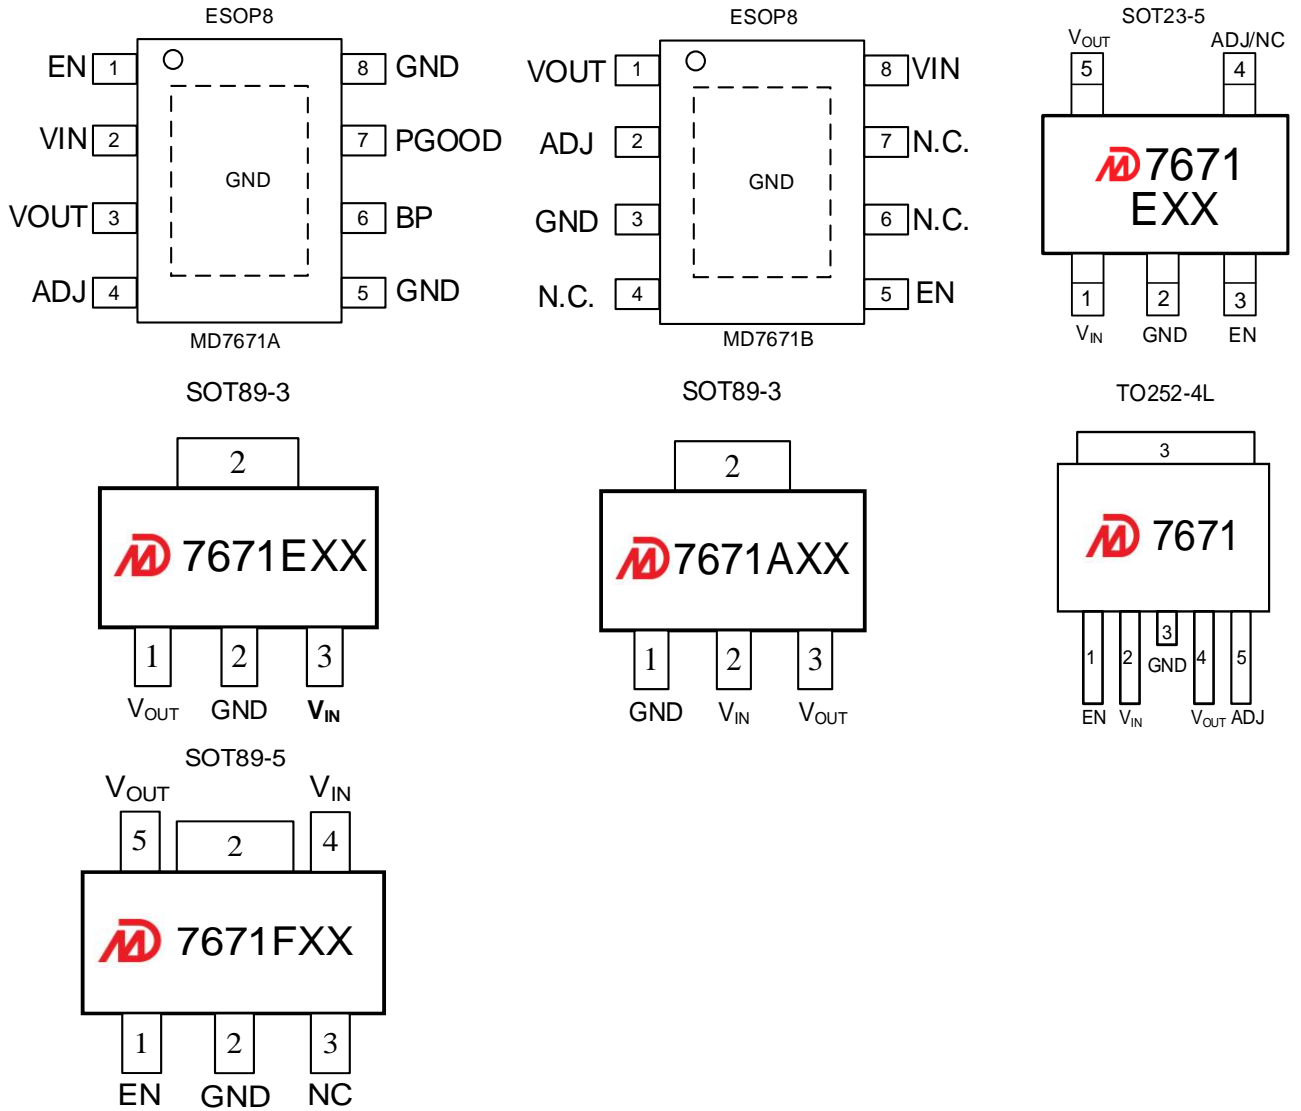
ESOP8

EN 1
VIN 2
VOUT 3
ADJ 4
8 GND
7 PGOOD
6 BP
5 GND
GND
MD7671A

ESOP8

VOUT 1
ADJ 2
GND 3
N.C. 4
8 VIN
7 N.C.
6 N.C.
5 EN
GND
MD7671B

SOT23-5

$V_{OUT}$ 5
ADJ/NC 4
7671
EXX
1 $V_{IN}$
2 GND
3 EN

SOT89-3

2
7671EXX
1 $V_{OUT}$
2 GND
3 $V_{IN}$

SOT89-3

2
7671AXX
1 GND
2 $V_{IN}$
3 $V_{OUT}$

TO252-4L

3
7671
1 EN
2 $V_{IN}$
3 GND
4 $V_{OUT}$
5 ADJ

SOT89-5

$V_{OUT}$ 5
2
$V_{IN}$ 4
7671FXX
1 EN
2 GND
3 NC